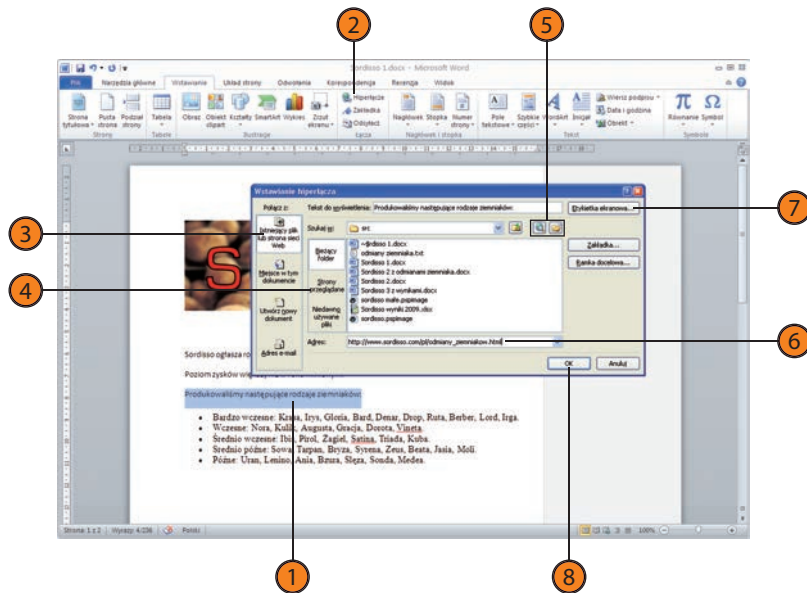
2

5

Sordisso 1.docx - Microsoft Word

Plik Narzędzia główne Wstawianie Układ strony Odwołania Korespondencja Recenzja Widok

Strona tytułowa Pusta strona Podział strony Tabela Obraz Obiekt clipart Kształty SmartArt Wykres Zrzut ekranu Hiperłącze Zakładka Odsyłacz Nagłówek Stopka Numer strony Pole tekstowe Szybkie części WordArt Inicjał Wiersz podpisu Data i godzina Obiekt Równanie Symbol

Strony Tabele Ilustracje Łącza Nagłówek i stopka Tekst Symbole

Wstawianie hiperłącza

Połącz z:

Tekst do wyświetlenia: Produkowaliśmy następujące rodzaje ziemniaków:

Etykietka ekranowa...

7

3

Istniejący plik lub strona sieci Web

Szukaj w: src

Bieżący folder

~\$rdisso 1.docx
odmiany ziemniaka.txt
Sordisso 1.docx
Sordisso 2 z odmianami ziemniaka.docx
Sordisso 2.docx
Sordisso 3 z wynikami.docx
sordisso małe.pspimage
Sordisso-wyniki 2009.xlsx
sordisso.pspimage

Zakładka...

Ramka docelowa...

Miejsce w tym dokumencie

4

Strony przeglądane

Utwórz nowy dokument

Niedawno używane pliki

Adres e-mail

Adres: http://www.sordisso.com/pl/odmiany_ziemniakow.html

6

OK Anuluj

Sordisso ogłasza ro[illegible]

Poziom zysków wi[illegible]

Produkowaliśmy następujące rodzaje ziemniaków:

- Bardzo wczesne: Krasa, Irys, Gloria, Bard, Denar, Drop, Ruta, Berber, Lord, Irga.
- Wczesne: Nora, Kuli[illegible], Augusta, Gracja, Dorota, Vineta.
- Średnio wczesne: Ibi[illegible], Pirol, Żagiel, Satina, Triada, Kuba.
- Średnio późne: Sowa, Tarpan, Bryza, Syrena, Zeus, Beata, Jasia, Moli.
- Późne: Uran, Lenino, Ania, Bzura, Ślęza, Sonda, Medea.

Strona: 1 z 2 | Wyrazy: 4/236 | Polski 100%

1

8